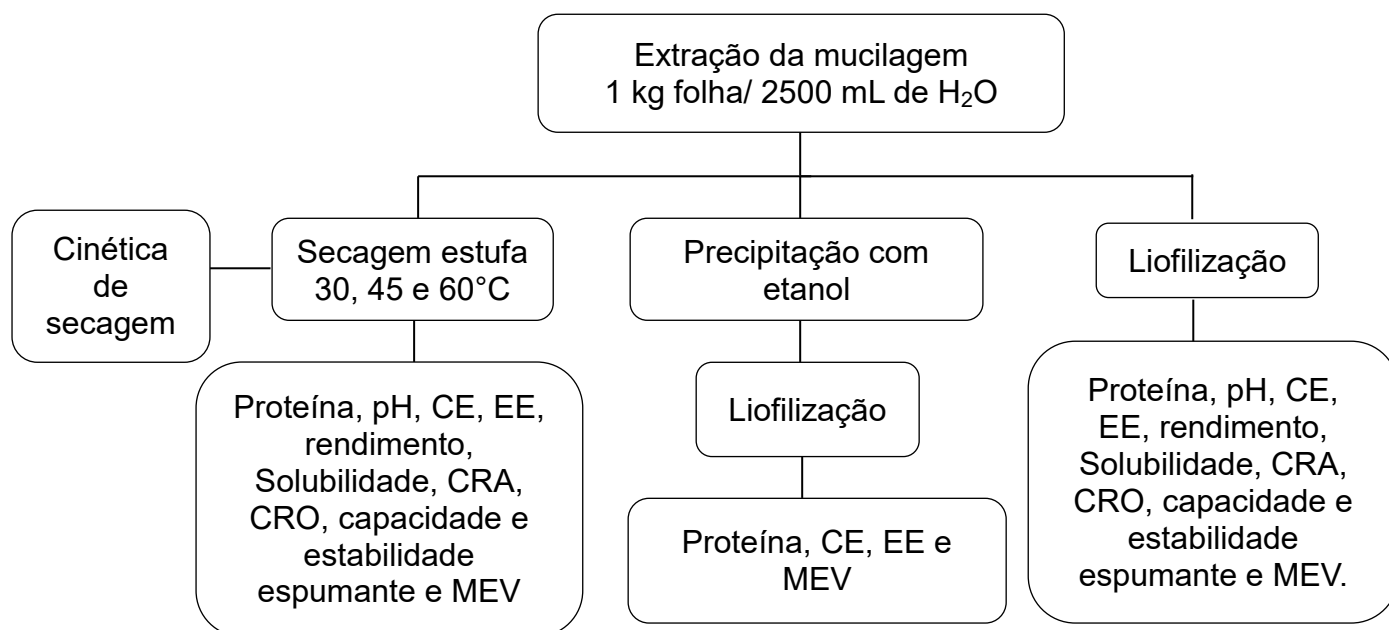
Extração da mucilagem
1 kg folha/ 2500 mL de $H_2O$

Cinética de secagem

Secagem estufa 30, 45 e 60°C

Proteína, pH, CE, EE, rendimento, Solubilidade, CRA, CRO, capacidade e estabilidade espumante e MEV

Precipitação com etanol

Liofilização

Proteína, CE, EE e MEV

Liofilização

Proteína, pH, CE, EE, rendimento, Solubilidade, CRA, CRO, capacidade e estabilidade espumante e MEV.